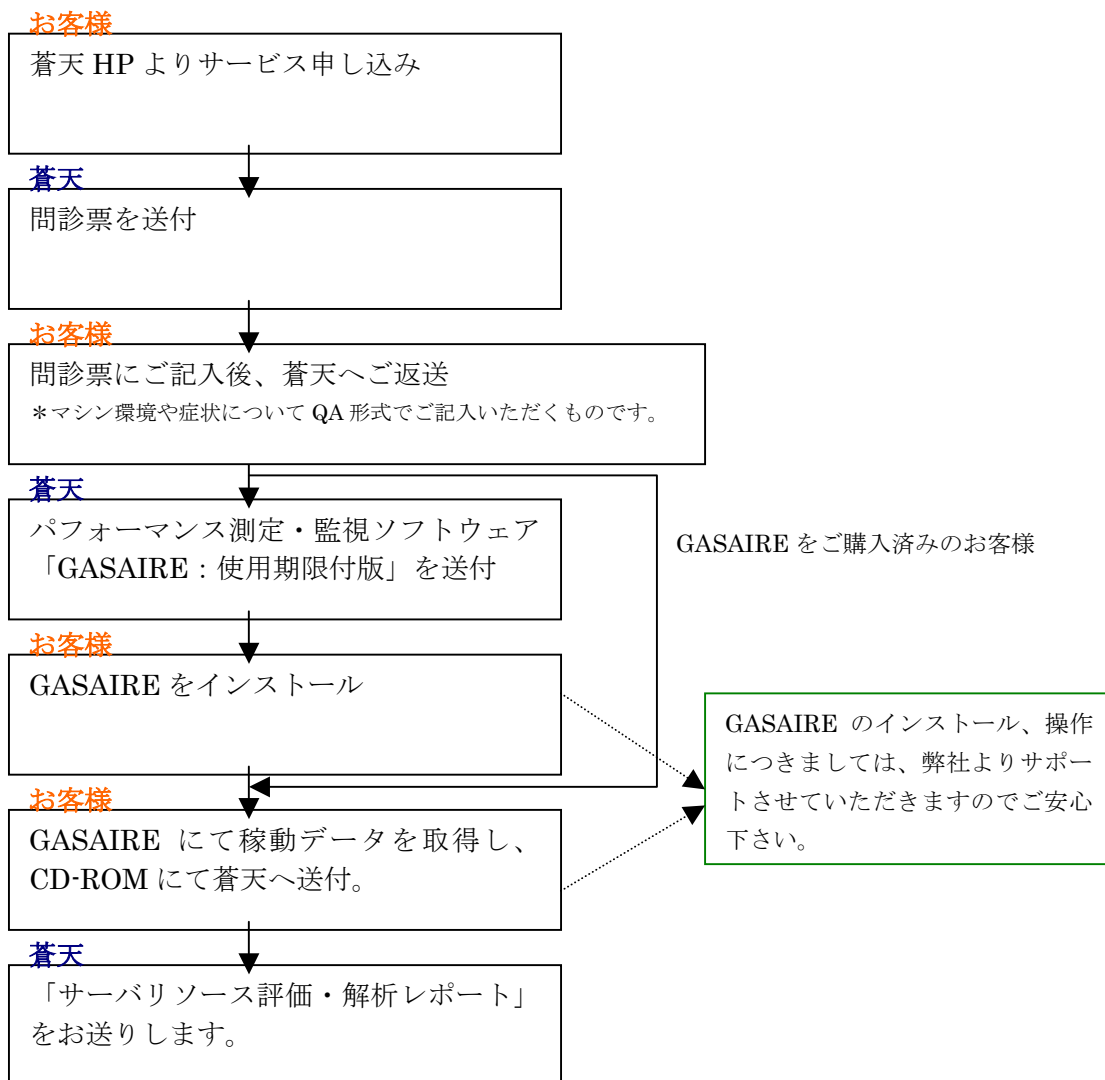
お客様

蒼天 HP よりサービス申し込み

蒼天

問診票を送付

お客様

問診票にご記入後、蒼天へご返送
＊マシン環境や症状について QA 形式でご記入いただくものです。

蒼天

パフォーマンス測定・監視ソフトウェア「GASAIRE：使用期限付版」を送付

GASAIRE をご購入済みのお客様

お客様

GASAIRE をインストール

GASAIRE のインストール、操作につきましては、弊社よりサポートさせていただきますのでご安心下さい。

お客様

GASAIRE にて稼動データを取得し、CD-ROM にて蒼天へ送付。

蒼天

「サーバリソース評価・解析レポート」をお送りします。